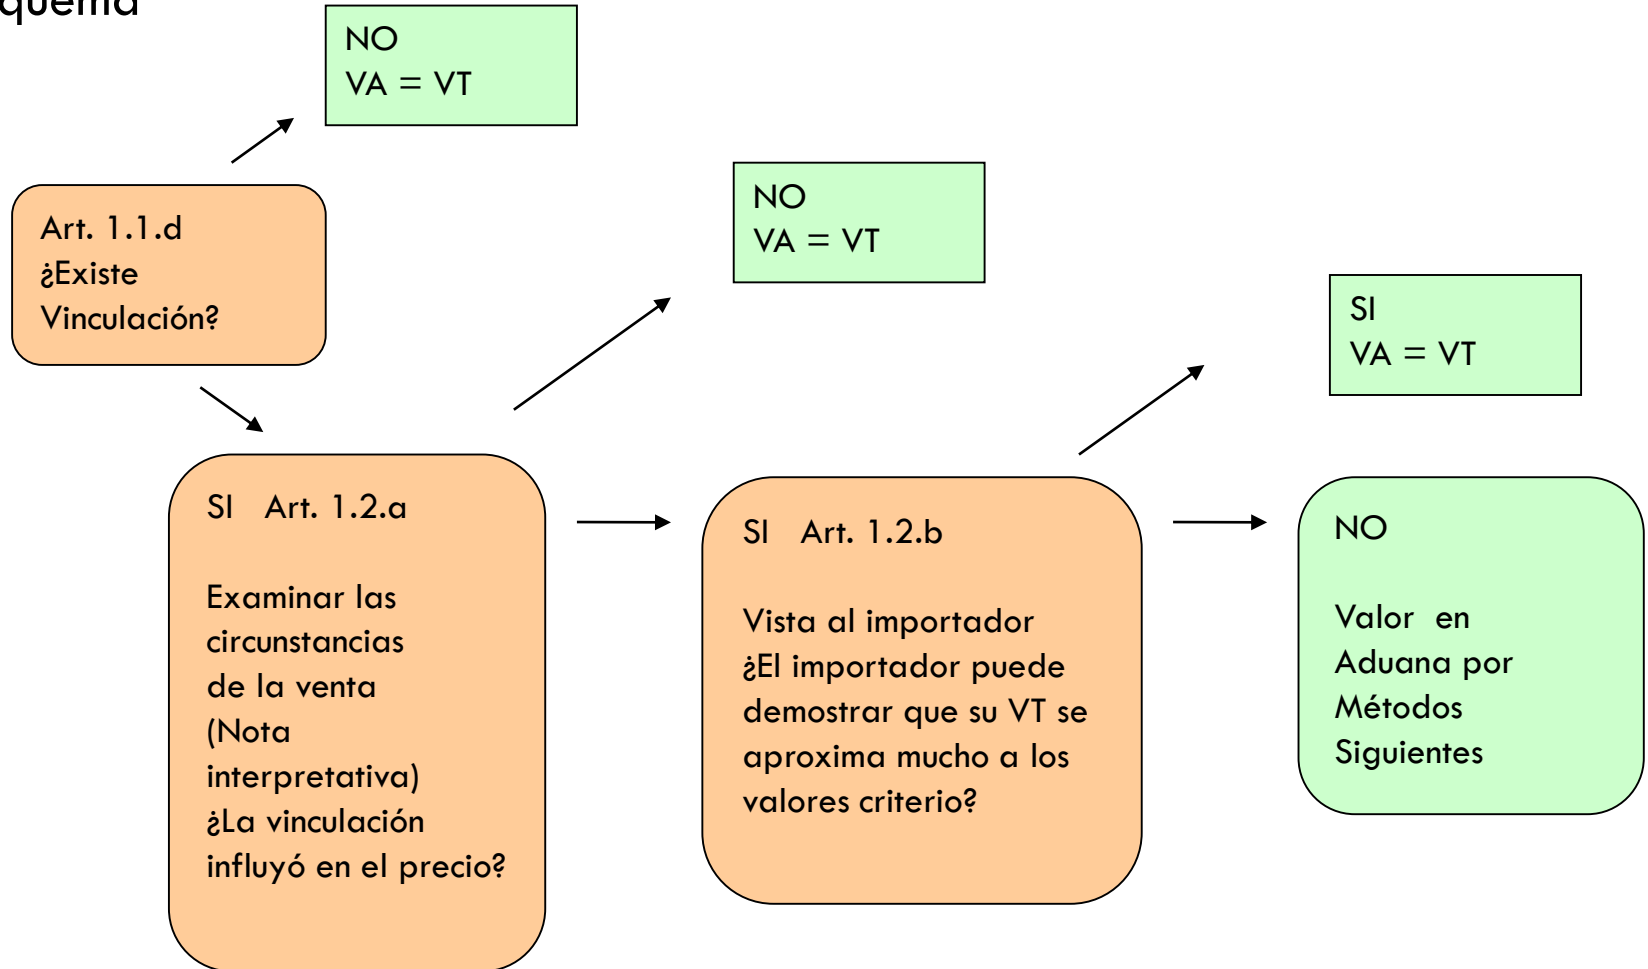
quema

NO
VA = VT

Art. 1.1.d
¿Existe
Vinculación?

NO
VA = VT

SI
VA = VT

SI Art. 1.2.a

Examinar las circunstancias de la venta (Nota interpretativa)
¿La vinculación influyó en el precio?

SI Art. 1.2.b

Vista al importador
¿El importador puede demostrar que su VT se aproxima mucho a los valores criterio?

NO

Valor en Aduana por Métodos Siguientes